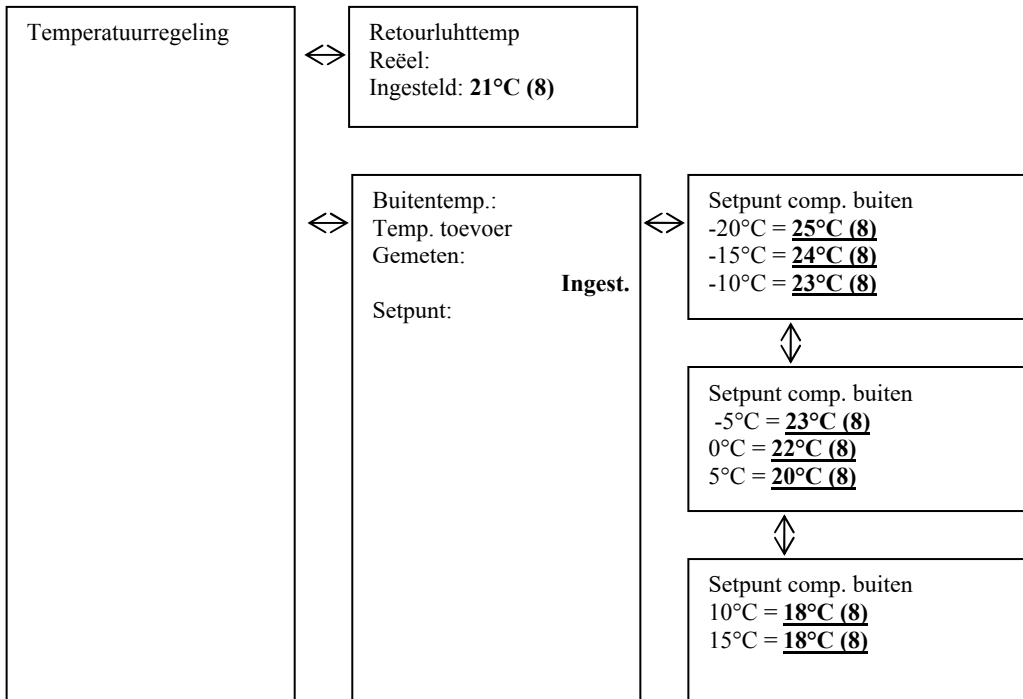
Temperatuurregeling

Retourluhttemp
Reëel:
Ingesteld: **21°C (8)**

Buitentemp.:
Temp. toevoer
Gemeten:
**Ingest.**
Setpunt:

Setpunt comp. buiten
-20°C = **25°C (8)**
-15°C = **24°C (8)**
-10°C = **23°C (8)**

Setpunt comp. buiten
-5°C = **23°C (8)**
0°C = **22°C (8)**
5°C = **20°C (8)**

Setpunt comp. buiten
10°C = **18°C (8)**
15°C = **18°C (8)**